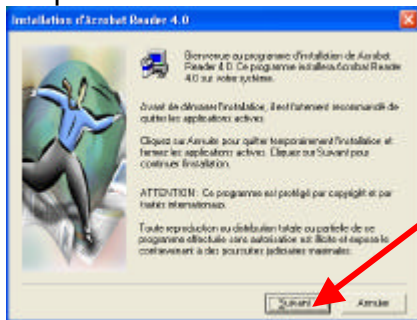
Installation d'Acrobat Reader 4.0

Bienvenue au programme d'installation de Acrobat Reader 4.0. Ce programme installera Acrobat Reader 4.0 sur votre système.

Avant de démarrer l'installation, il est fortement recommandé de quitter les applications actives.

Cliquez sur Annuler pour quitter temporairement l'installation et fermer les applications actives. Cliquez sur Suivant pour continuer l'installation.

ATTENTION : Ce programme est protégé par copyright et par traités internationaux.

Toute reproduction ou distribution totale ou partielle de ce programme effectuée sans autorisation est illicite et expose le contrevenant à des poursuites judiciaires maximales.

Suivant

Annuler